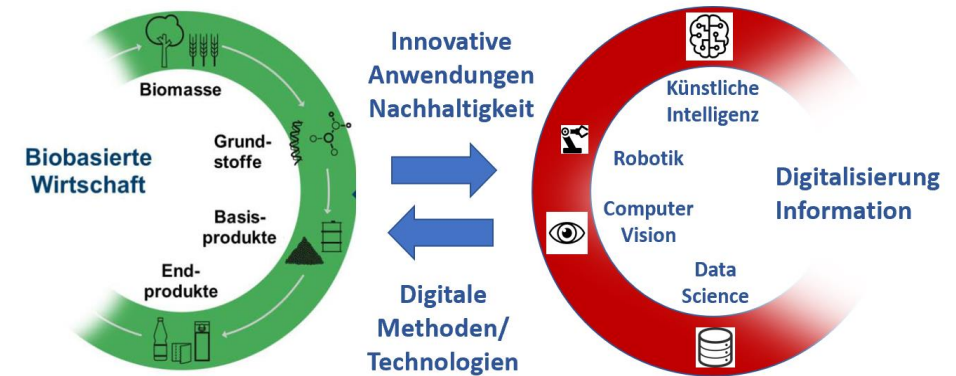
Biomasse

Grundstoffe

Basisprodukte

Endprodukte

Biobasierte Wirtschaft

Innovative Anwendungen Nachhaltigkeit

Digitale Methoden/ Technologien

Künstliche Intelligenz

Robotik

Computer Vision

Data Science

Digitalisierung Information